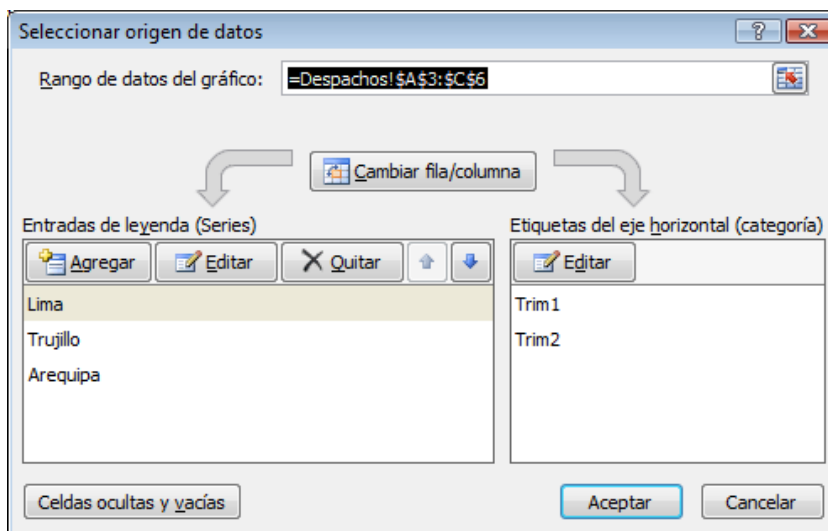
Seleccionar origen de datos

?

Rango de datos del gráfico: =Despachos!$A$3:$C$6

Cambiar fila/columna

Entradas de leyenda (Series)

Agregar

Editar

Quitar

Lima

Trujillo

Arequipa

Etiquetas del eje horizontal (categoría)

Editar

Trim1

Trim2

Celdas ocultas y vacías

Aceptar

Cancelar